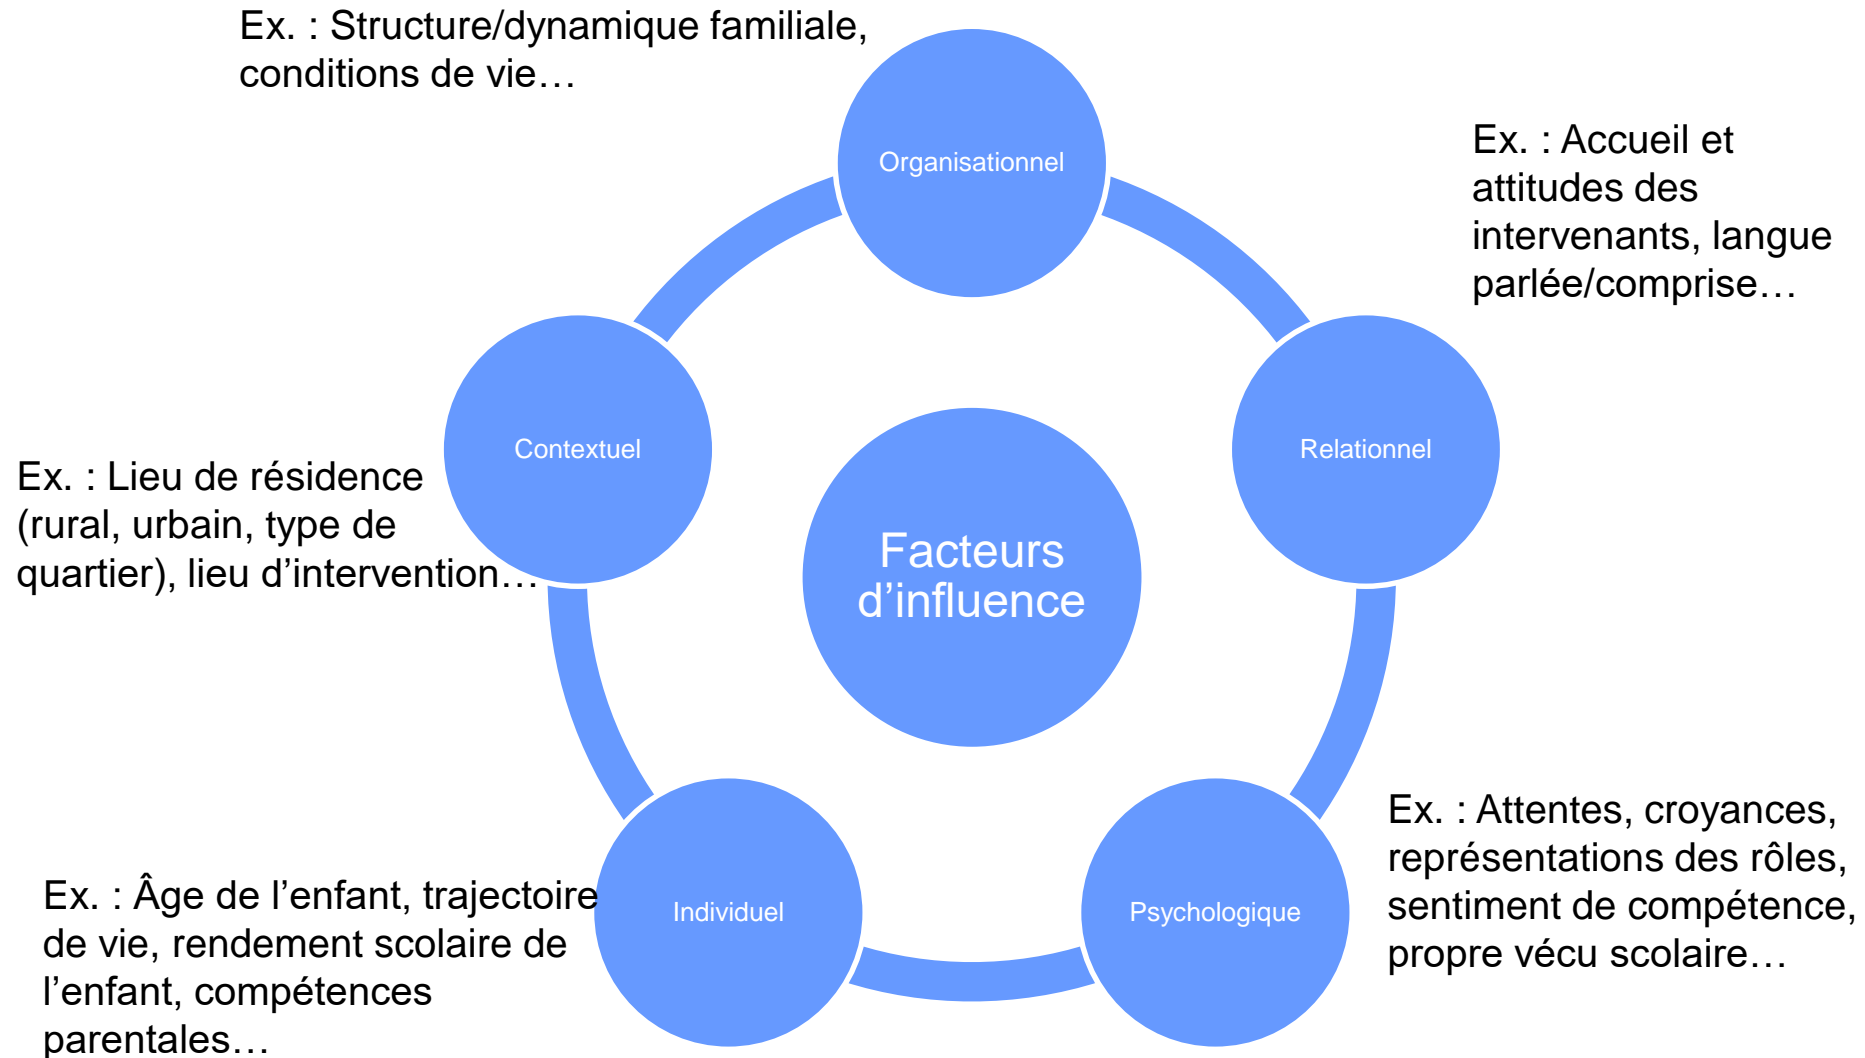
Ex. : Structure/dynamique familiale, conditions de vie…

Organisationnel

Ex. : Accueil et attitudes des intervenants, langue parlée/comprise…

Contextuel

Facteurs d’influence

Relationnel

Ex. : Lieu de résidence (rural, urbain, type de quartier), lieu d’intervention…

Ex. : Attentes, croyances, représentations des rôles, sentiment de compétence, propre vécu scolaire…

Ex. : Âge de l’enfant, trajectoire de vie, rendement scolaire de l’enfant, compétences parentales…

Individuel

Psychologique